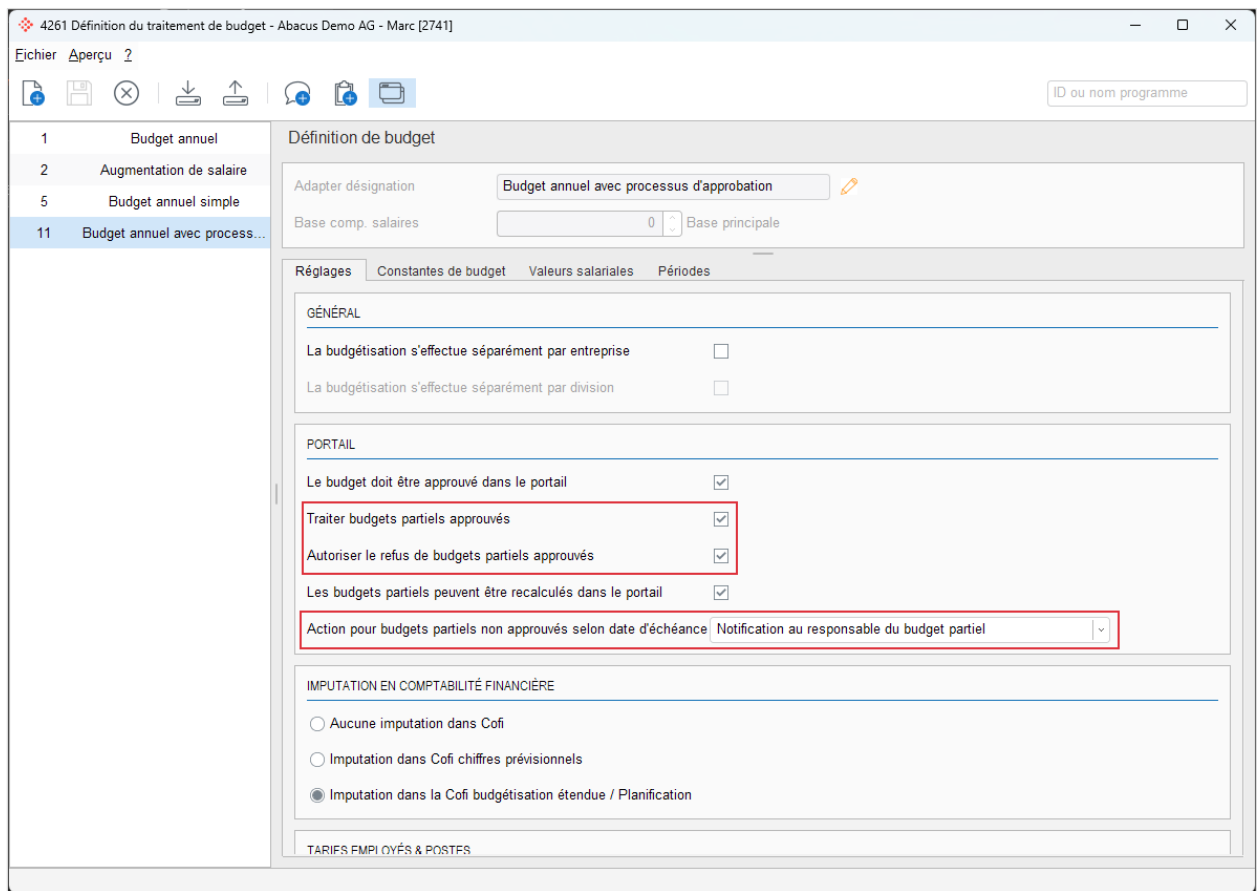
4261 Définition du traitement de budget - Abacus Demo AG - Marc [2741]

Fichier Aperçu ?

ID ou nom programme

| | |
|---|---|
| 1 | Budget annuel |
| 2 | Augmentation de salaire |
| 5 | Budget annuel simple |
| 11 | Budget annuel avec process... |

Définition de budget

Adapter désignation Budget annuel avec processus d'approbation

Base comp. salaires 0 Base principale

Réglages Constantes de budget Valeurs salariales Périodes

GÉNÉRAL

La budgétisation s'effectue séparément par entreprise

La budgétisation s'effectue séparément par division

PORTAIL

Le budget doit être approuvé dans le portail

Traiter budgets partiels approuvés

Autoriser le refus de budgets partiels approuvés

Les budgets partiels peuvent être recalculés dans le portail

Action pour budgets partiels non approuvés selon date d'échéance Notification au responsable du budget partiel

IMPUTATION EN COMPTABILITÉ FINANCIÈRE

Aucune imputation dans Cofi

Imputation dans Cofi chiffres prévisionnels

Imputation dans la Cofi budgétisation étendue / Planification

TARIFS EMPLOYÉS & POSTES